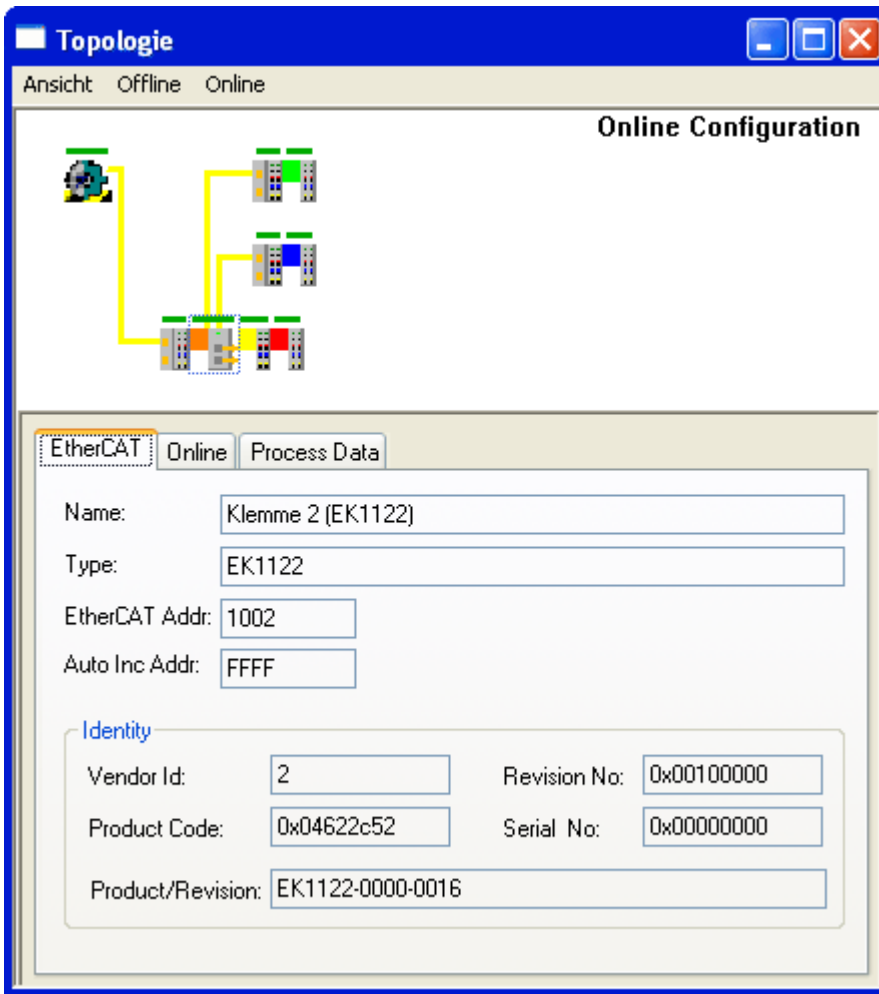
Topologie

Ansicht Offline Online

Online Configuration

EtherCAT Online Process Data

Name: Klemme 2 (EK1122)

Type: EK1122

EtherCAT Addr: 1002

Auto Inc Addr: FFFF

Identity

Vendor Id: 2

Revision No: 0x00100000

Product Code: 0x04622c52

Serial No: 0x00000000

Product/Revision: EK1122-0000-0016